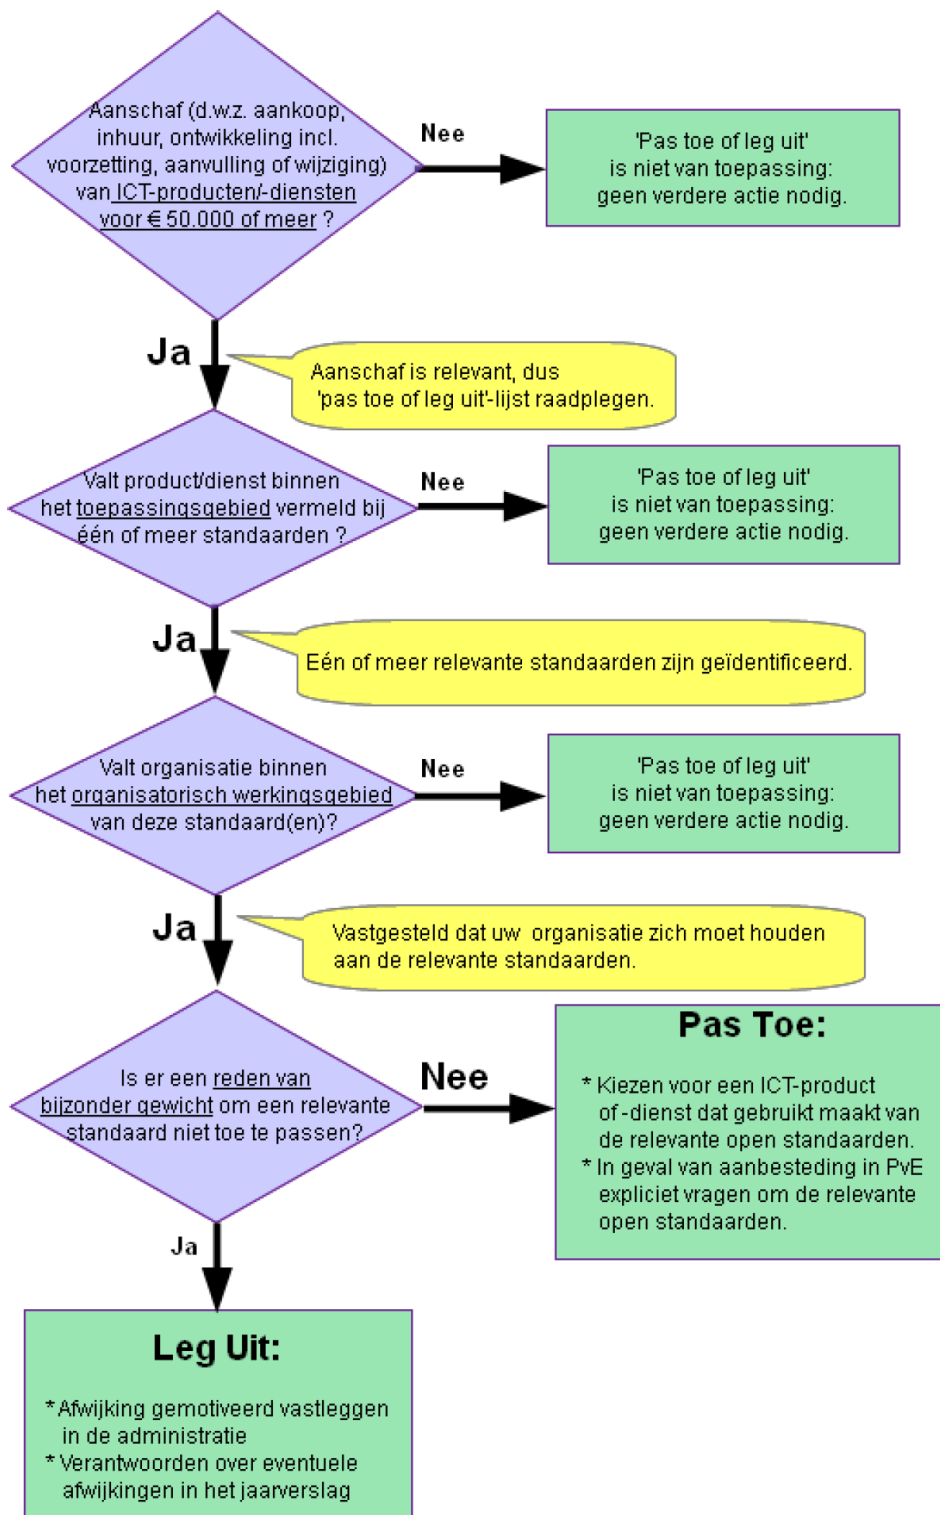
Aanschaf (d.w.z. aankoop, inhuur, ontwikkeling incl. voorzetting, aanvulling of wijziging) van ICT-producten/-diensten voor € 50.000 of meer ?

Nee

'Pas toe of leg uit' is niet van toepassing: geen verdere actie nodig.

Ja

Aanschaf is relevant, dus 'pas toe of leg uit'-lijst raadplegen.

Valt product/dienst binnen het toepassingsgebied vermeld bij één of meer standaarden ?

Nee

'Pas toe of leg uit' is niet van toepassing: geen verdere actie nodig.

Ja

Eén of meer relevante standaarden zijn geïdentificeerd.

Valt organisatie binnen het organisatorisch werkingsgebied van deze standaard(en)?

Nee

'Pas toe of leg uit' is niet van toepassing: geen verdere actie nodig.

Ja

Vastgesteld dat uw organisatie zich moet houden aan de relevante standaarden.

Is er een reden van bijzonder gewicht om een relevante standaard niet toe te passen?

Nee

Pas Toe:

* Kiezen voor een ICT-product of -dienst dat gebruikt maakt van de relevante open standaarden.
* In geval van aanbesteding in PvE expliciet vragen om de relevante open standaarden.

Ja

Leg Uit:

* Afwijking gemotiveerd vastleggen in de administratie
* Verantwoorden over eventuele afwijkingen in het jaarverslag